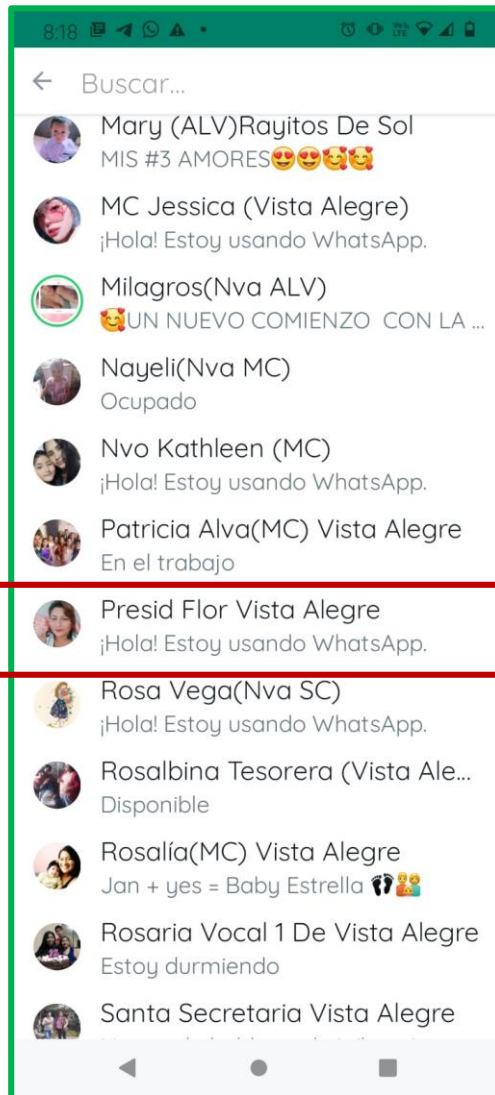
8:18

Buscar...

Mary (ALV)Rayitos De Sol
MIS #3 AMORES😍😍🥰🥰

MC Jessica (Vista Alegre)
¡Hola! Estoy usando WhatsApp.

Milagros(Nva ALV)
🥰UN NUEVO COMIENZO CON LA ...

Nayeli(Nva MC)
Ocupado

Nvo Kathleen (MC)
¡Hola! Estoy usando WhatsApp.

Patricia Alva(MC) Vista Alegre
En el trabajo

Presid Flor Vista Alegre
¡Hola! Estoy usando WhatsApp.

Rosa Vega(Nva SC)
¡Hola! Estoy usando WhatsApp.

Rosalbina Tesorera (Vista Ale...
Disponible

Rosalía(MC) Vista Alegre
Jan + yes = Baby Estrella 👣👪

Rosaria Vocal 1 De Vista Alegre
Estoy durmiendo

Santa Secretaria Vista Alegre
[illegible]